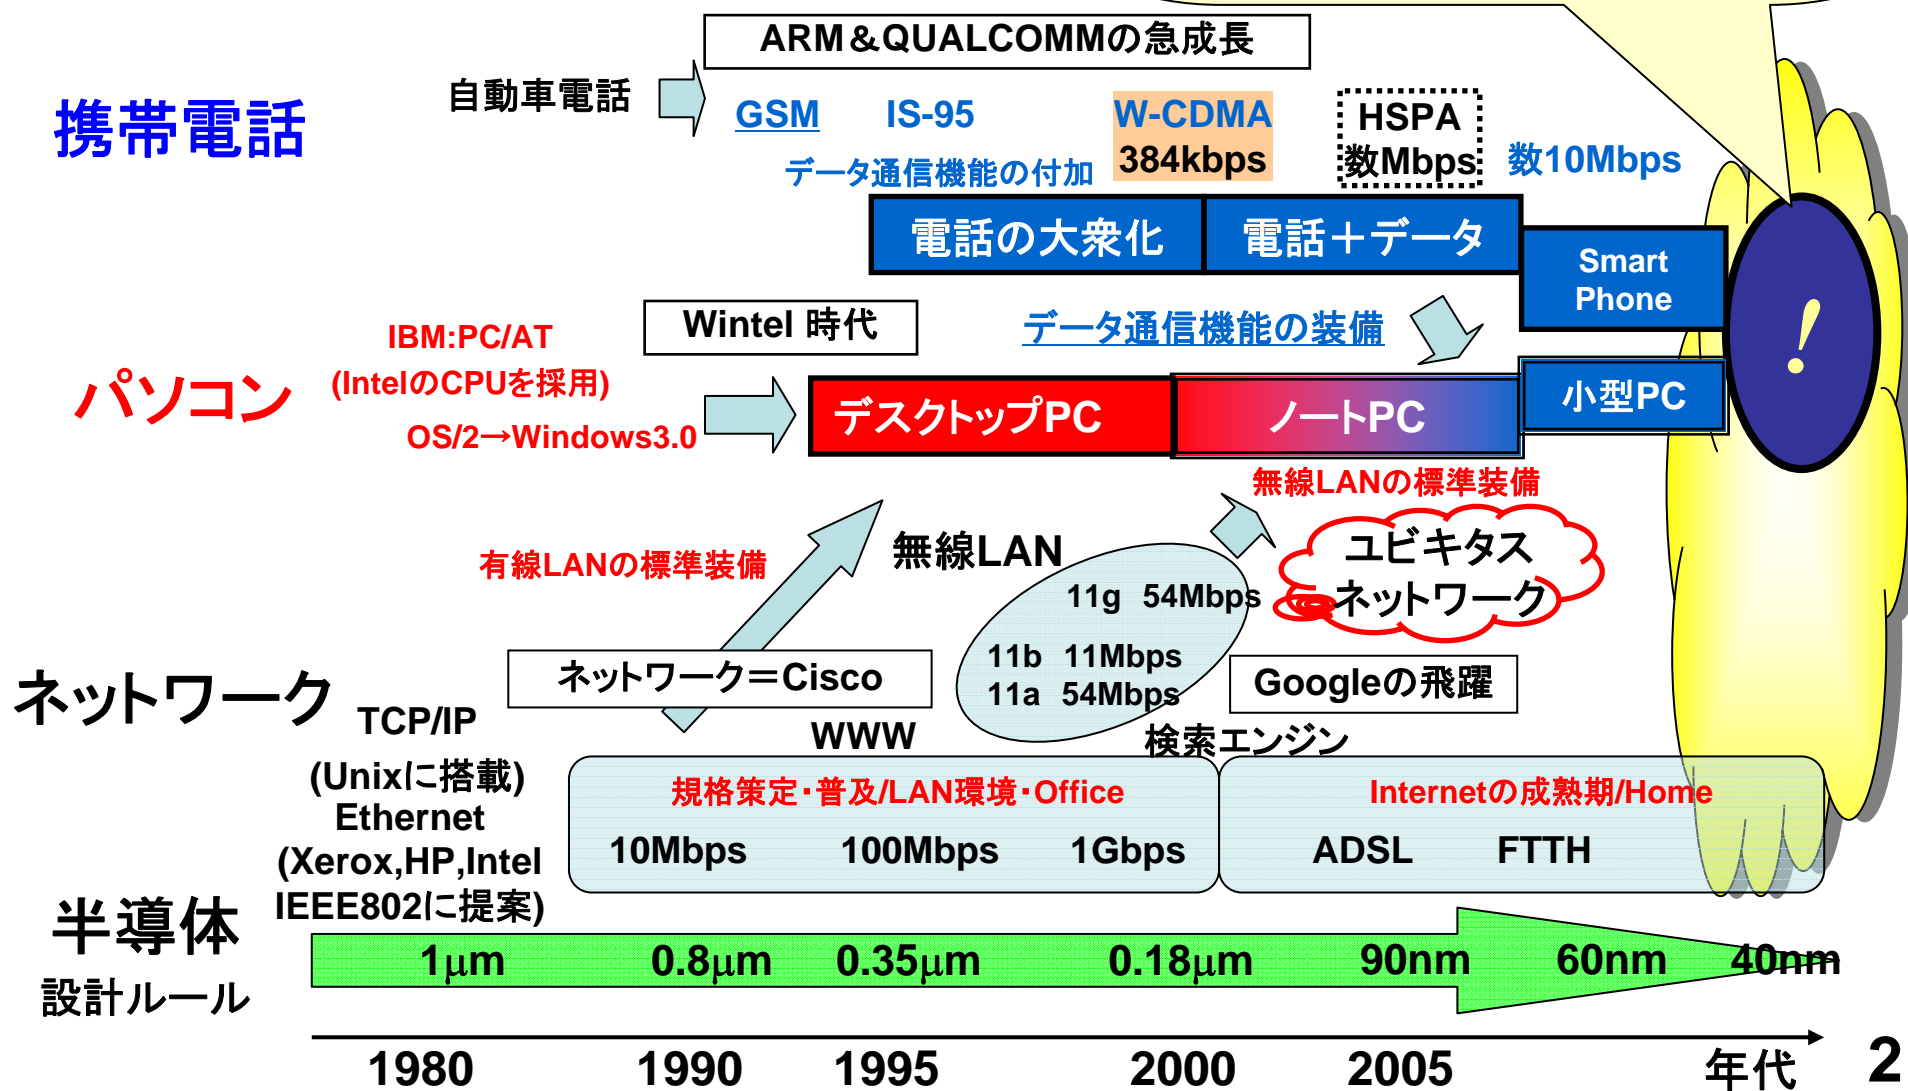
携帯電話

ARM＆QUALCOMMの急成長

自動車電話

GSM IS-95 W-CDMA 384kbps HSPA 数Mbps 数10Mbps

データ通信機能の付加

電話の大衆化 電話＋データ

Smart Phone

パソコン

IBM:PC/AT (IntelのCPUを採用) OS/2→Windows3.0

Wintel 時代

データ通信機能の装備

デスクトップPC ノートPC 小型PC

!

無線LANの標準装備

有線LANの標準装備

無線LAN

11g 54Mbps
11b 11Mbps
11a 54Mbps

ユビキタス ネットワーク

ネットワーク

TCP/IP (Unixに搭載) Ethernet (Xerox,HP,Intel IEEE802に提案)

ネットワーク＝Cisco

WWW

Googleの飛躍

検索エンジン

規格策定・普及/LAN環境・Office
10Mbps 100Mbps 1Gbps

Internetの成熟期/Home
ADSL FTTH

半導体
設計ルール

1$\mu$m 0.8$\mu$m 0.35$\mu$m 0.18$\mu$m 90nm 60nm 40nm

1980 1990 1995 2000 2005 年代

2